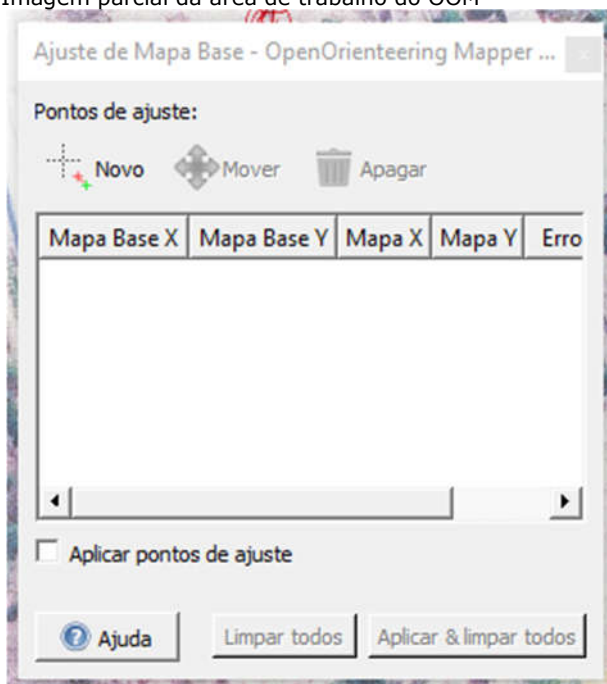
Imagem parcial da área de trabalho do OOM

Ajuste de Mapa Base - OpenOrienteering Mapper ...

Pontos de ajuste:

Novo Mover Apagar

| Mapa Base X | Mapa Base Y | Mapa X | Mapa Y | Erro |
|---|---|---|---|---|

Aplicar pontos de ajuste

Ajuda Limpar todos Aplicar & limpar todos